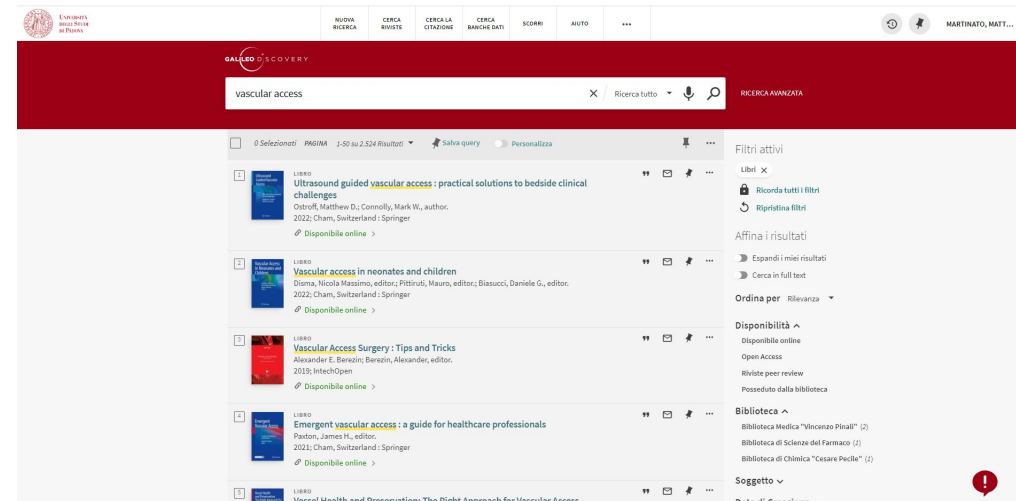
Università degli Studi di Padova

NUOVA RICERCA | CERCA RIVISTE | CERCA LA CITAZIONE | CERCA BANCHE DATI | SCORRI | AIUTO | ...

MARTINATO, MATT...

GALILEO DISCOVERY

vascular access

Ricerca tutto

RICERCA AVANZATA

0 Selezionati PAGINA 1-50 su 2.524 Risultati Salva query Personalizza

1 LIBRO
Ultrasound guided vascular access : practical solutions to bedside clinical challenges
Ostroff, Matthew D.; Connolly, Mark W., author.
2022; Cham, Switzerland : Springer
Disponibile online >

2 LIBRO
Vascular access in neonates and children
Disma, Nicola Massimo, editor.; Pittiruti, Mauro, editor.; Biasucci, Daniele G., editor.
2022; Cham, Switzerland : Springer
Disponibile online >

3 LIBRO
Vascular Access Surgery : Tips and Tricks
Alexander E. Berezin; Berezin, Alexander, editor.
2019; IntechOpen
Disponibile online >

4 LIBRO
Emergent vascular access : a guide for healthcare professionals
Paxton, James H., editor.
2021; Cham, Switzerland : Springer
Disponibile online >

5 LIBRO
Vessel Health and Preservation: The Right Approach for Vascular Access

Filtri attivi
Libri ×
Ricorda tutti i filtri
Ripristina filtri

Affina i risultati
Espandi i miei risultati
Cerca in full text

Ordina per Rilevanza

Disponibilità
Disponibile online
Open Access
Riviste peer review
Posseduto dalla biblioteca

Biblioteca
Biblioteca Medica "Vincenzo Pinali" (2)
Biblioteca di Scienze del Farmaco (2)
Biblioteca di Chimica "Cesare Pecile" (2)

Soggetto